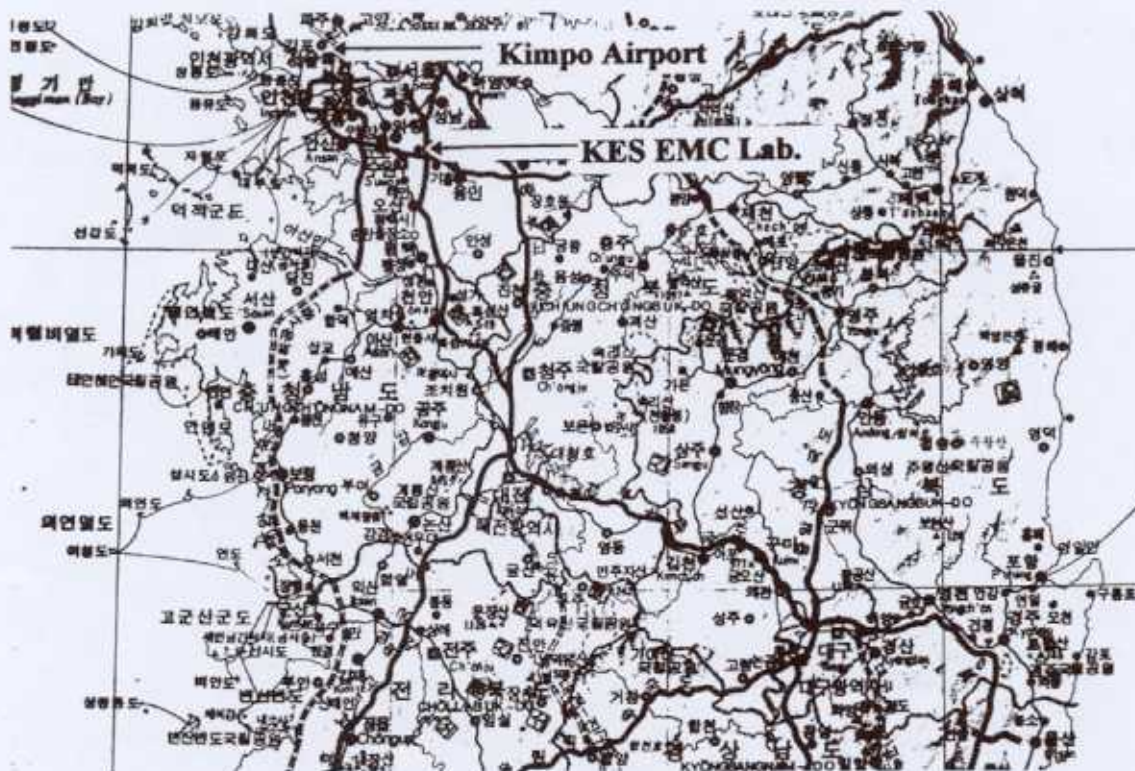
Kimpo Airport

KES EMC Lab.

인천광역시

안산

오산

천안

서산

공주

청주

대전광역시

김천

대구

전주

충청남도

CHUNGCHONGNAM-DO

CHUNGCHONGBUK-DO

KYONGSANGBUK-DO

CHOLLABUK-DO

KYONGSANGNAM-DO

안동

포항

경주

상주

덕적군도

외연열도

고군산군도

격렬비열도

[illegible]